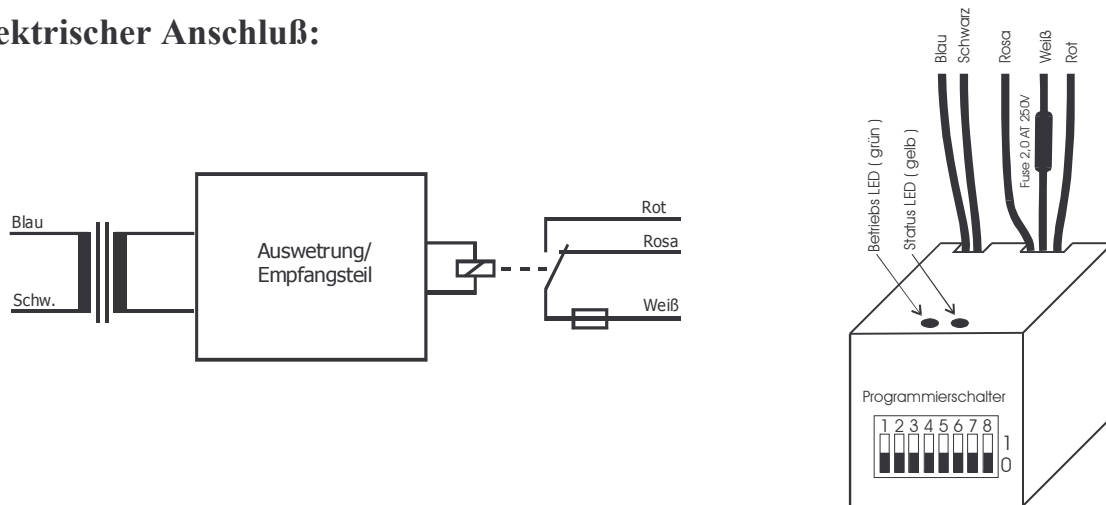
ektrischer Anschluß:

Blau

Schw.

Auswetrung/ Empfangsteil

Rot

Rosa

Weiß

Blau
Schwarz
Rosa
Weiß
Rot

Fuse 2,0 AT 250V

Betriebs LED ( grün )
Status LED ( gelb )

Programmierschalter
1 2 3 4 5 6 7 8
1
0